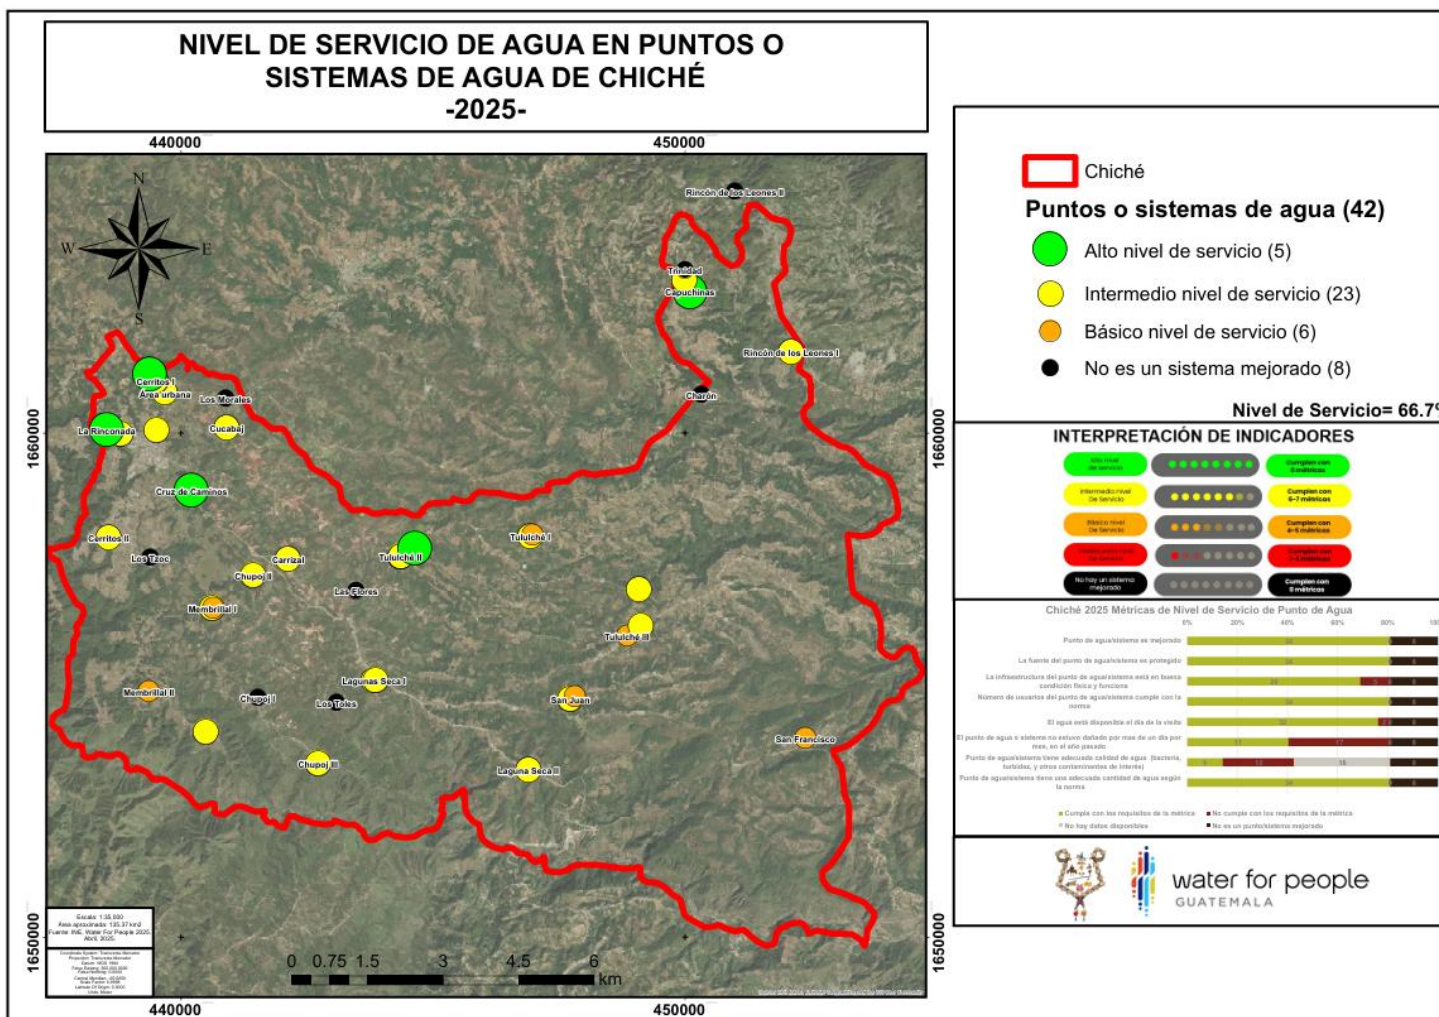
NIVEL DE SERVICIO DE AGUA EN PUNTOS O SISTEMAS DE AGUA DE CHICHÉ
-2025-

440000
450000
440000
450000
1660000
1660000
1650000
1650000

N
S
W
E

Rincón de los Leones II
Trinidad
Capuchinas
Rincón de los Leones I
Charón
Cerritos I
Área urbana
Los Morales
La Rinconada
Cucabaj
Cruz de Caminos
Cerritos II
Los Tzoc
Carrizal
Chupoj II
Tululché II
Tululché I
Las Flores
Membrillal I
Tululché III
Lagunas Seca I
Membrillal II
Chupoj I
Los Toks
San Juan
San Francisco
Chupoj III
Laguna Seca II

Escala: 1:35,000
Área aproximada: 135.37 km2
Fuente: INE, Water For People 2025. Abril, 2025.

0 0.75 1.5 3 4.5 6 km

Chiché
Puntos o sistemas de agua (42)
Alto nivel de servicio (5)
Intermedio nivel de servicio (23)
Básico nivel de servicio (6)
No es un sistema mejorado (8)
Nivel de Servicio= 66.7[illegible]

INTERPRETACIÓN DE INDICADORES
Alto nivel de servicio | Cumplen con 8 métricas
Intermedio nivel de Servicio | Cumplen con 6-7 métricas
Básico nivel de Servicio | Cumplen con 4-5 métricas
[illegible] | Cumplen con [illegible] métricas
No hay un sistema mejorado | Cumplen con 0 métricas

Chiché 2025 Métricas de Nivel de Servicio de Punto de Agua
Punto de agua/sistema es mejorado
La fuente del punto de agua/sistema es protegido
La infraestructura del punto de agua/sistema está en buena condición física y funciona
Número de usuarios del punto de agua/sistema cumple con la norma
El agua está disponible el día de la visita
El punto de agua o sistema no estuvo dañado por más de un día por mes, en el año pasado
Punto de agua/sistema tiene adecuada calidad de agua (bacteria, turbidez, y otros contaminantes de interés)
Punto de agua/sistema tiene una adecuada cantidad de agua según la norma
Cumple con los requisitos de la métrica
No cumple con los requisitos de la métrica
No hay datos disponibles
No es un punto/sistema mejorado

water for people
GUATEMALA